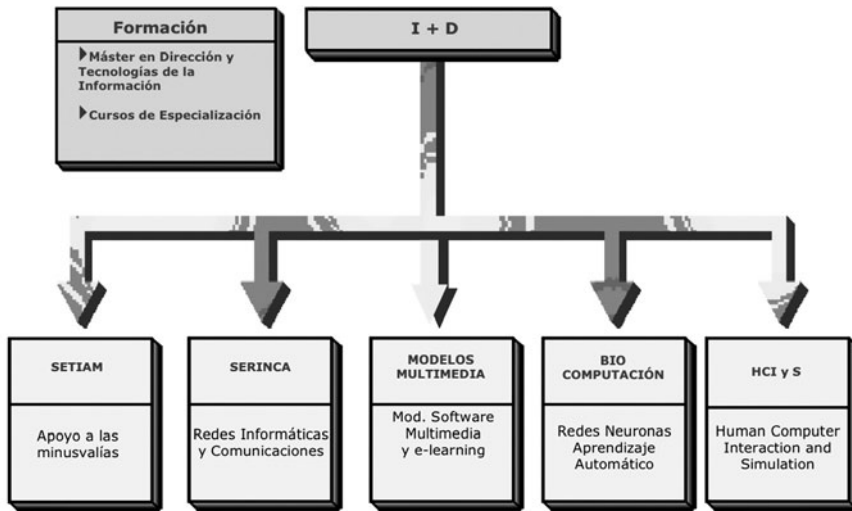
Formación

Máster en Dirección y Tecnologías de la Información

Cursos de Especialización

I + D

SETIAM

Apoyo a las minusvalías

SERINCA

Redes Informáticas y Comunicaciones

MODELOS MULTIMEDIA

Mod. Software Multimedia y e-learning

BIO COMPUTACIÓN

Redes Neuronas Aprendizaje Automático

HCI y S

Human Computer Interaction and Simulation